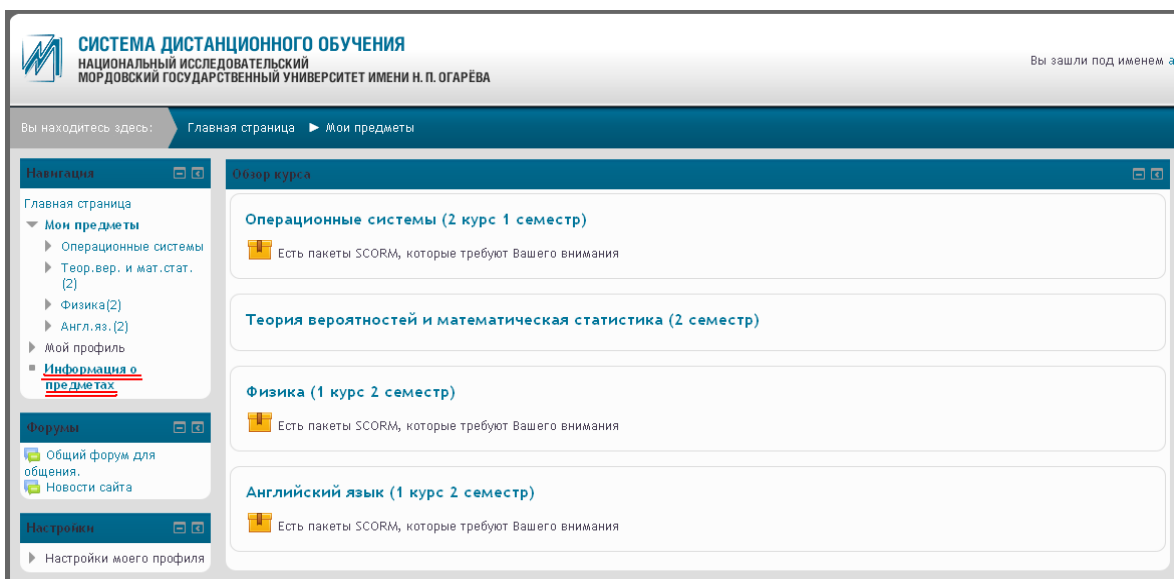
СИСТЕМА ДИСТАНЦИОННОГО ОБУЧЕНИЯ
НАЦИОНАЛЬНЫЙ ИССЛЕДОВАТЕЛЬСКИЙ
МОРДОВСКИЙ ГОСУДАРСТВЕННЫЙ УНИВЕРСИТЕТ ИМЕНИ Н. П. ОГАРЁВА

Вы зашли под именем а

Вы находитесь здесь: Главная страница ► Мои предметы

Навигация
Главная страница
Мои предметы
Операционные системы
Теор.вер. и мат.стат. (2)
Физика(2)
Англ.яз.(2)
Мой профиль
Информация о предметах

Форумы
Общий форум для общения.
Новости сайта

Настройки
Настройки моего профиля

Обзор курса

Операционные системы (2 курс 1 семестр)
Есть пакеты SCORM, которые требуют Вашего внимания

Теория вероятностей и математическая статистика (2 семестр)

Физика (1 курс 2 семестр)
Есть пакеты SCORM, которые требуют Вашего внимания

Английский язык (1 курс 2 семестр)
Есть пакеты SCORM, которые требуют Вашего внимания